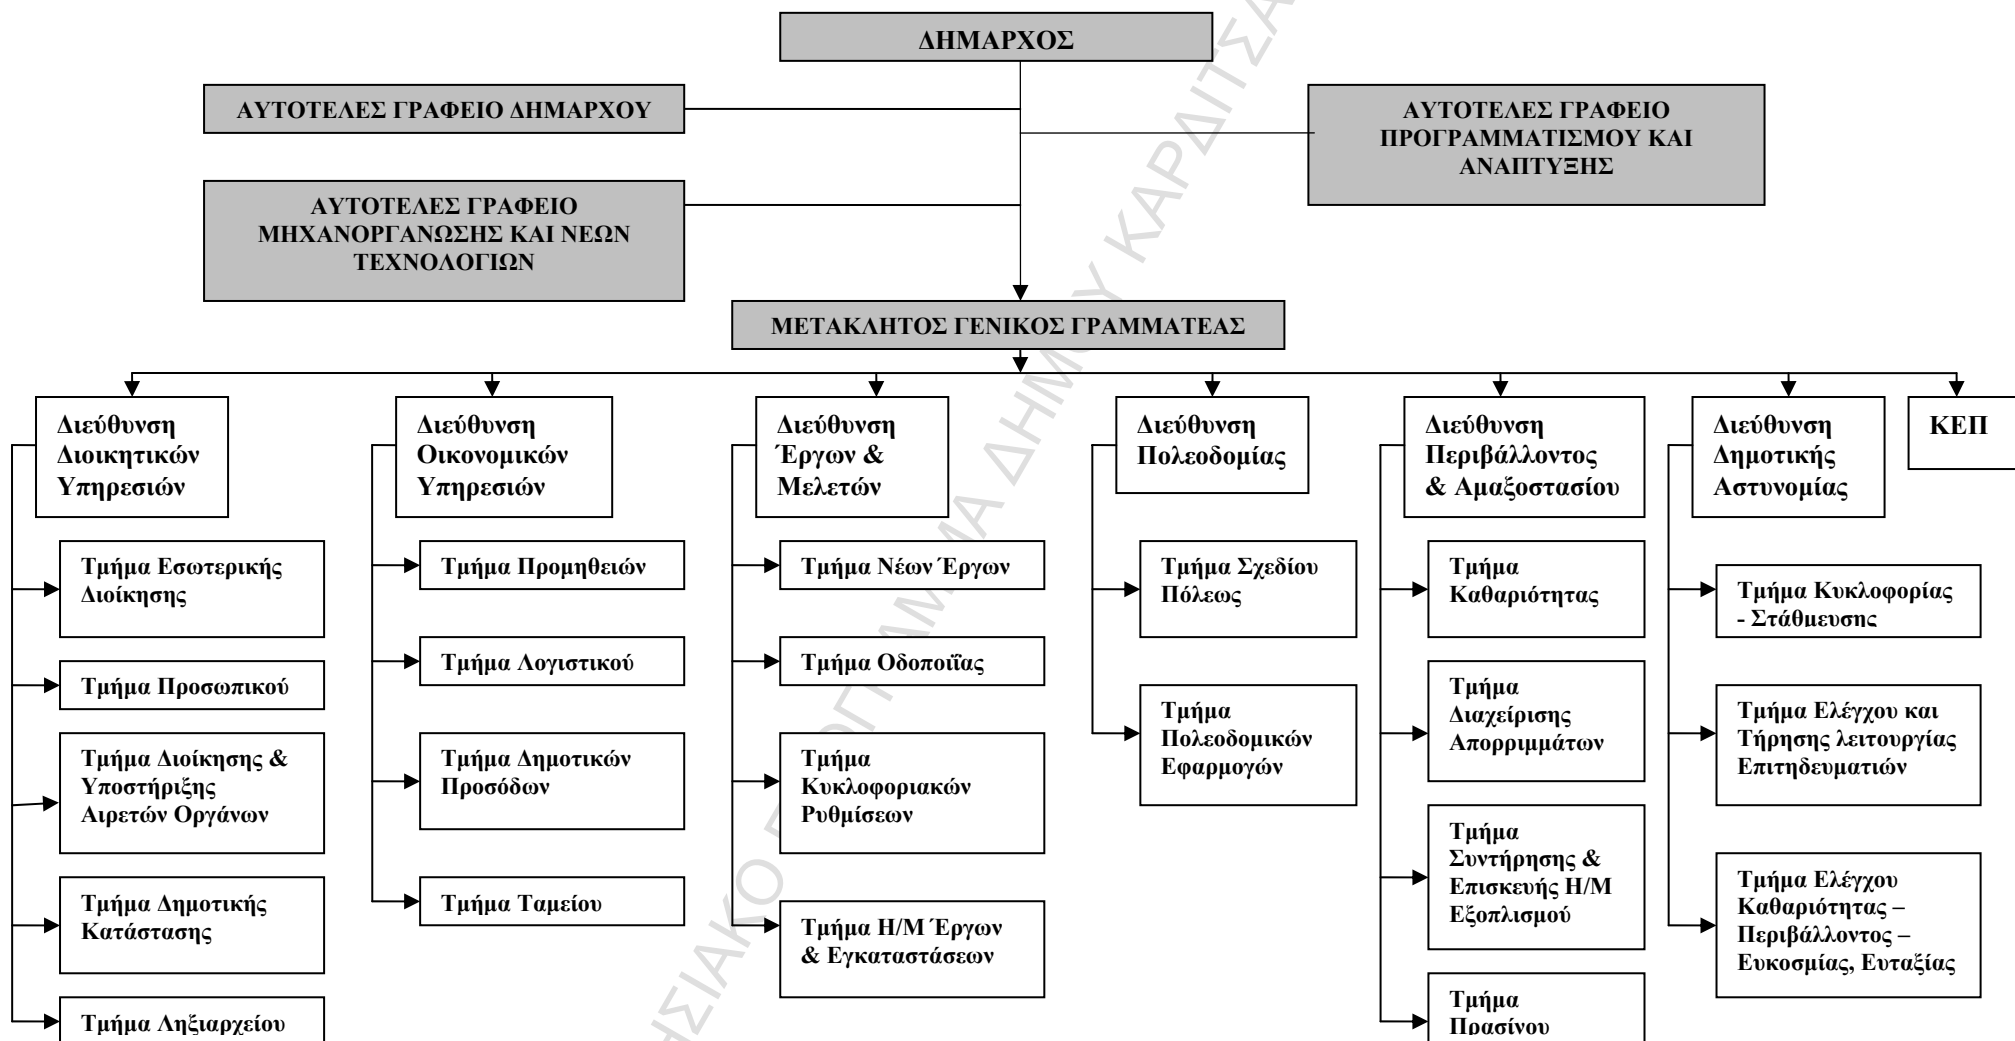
ΔΗΜΑΡΧΟΣ

ΑΥΤΟΤΕΛΕΣ ΓΡΑΦΕΙΟ ΔΗΜΑΡΧΟΥ

ΑΥΤΟΤΕΛΕΣ ΓΡΑΦΕΙΟ ΠΡΟΓΡΑΜΜΑΤΙΣΜΟΥ ΚΑΙ ΑΝΑΠΤΥΞΗΣ

ΑΥΤΟΤΕΛΕΣ ΓΡΑΦΕΙΟ ΜΗΧΑΝΟΡΓΑΝΩΣΗΣ ΚΑΙ ΝΕΩΝ ΤΕΧΝΟΛΟΓΙΩΝ

ΜΕΤΑΚΛΗΤΟΣ ΓΕΝΙΚΟΣ ΓΡΑΜΜΑΤΕΑΣ

Διεύθυνση Διοικητικών Υπηρεσιών

Τμήμα Εσωτερικής Διοίκησης

Τμήμα Προσωπικού

Τμήμα Διοίκησης & Υποστήριξης Αιρετών Οργάνων

Τμήμα Δημοτικής Κατάστασης

Τμήμα Ληξιαρχείου

Διεύθυνση Οικονομικών Υπηρεσιών

Τμήμα Προμηθειών

Τμήμα Λογιστικού

Τμήμα Δημοτικών Προσόδων

Τμήμα Ταμείου

Διεύθυνση Έργων & Μελετών

Τμήμα Νέων Έργων

Τμήμα Οδοποιΐας

Τμήμα Κυκλοφοριακών Ρυθμίσεων

Τμήμα Η/Μ Έργων & Εγκαταστάσεων

Διεύθυνση Πολεοδομίας

Τμήμα Σχεδίου Πόλεως

Τμήμα Πολεοδομικών Εφαρμογών

Διεύθυνση Περιβάλλοντος & Αμαξοστασίου

Τμήμα Καθαριότητας

Τμήμα Διαχείρισης Απορριμμάτων

Τμήμα Συντήρησης & Επισκευής Η/Μ Εξοπλισμού

Τμήμα Πρασίνου

Διεύθυνση Δημοτικής Αστυνομίας

Τμήμα Κυκλοφορίας - Στάθμευσης

Τμήμα Ελέγχου και Τήρησης λειτουργίας Επιτηδευματιών

Τμήμα Ελέγχου Καθαριότητας – Περιβάλλοντος – Ευκοσμίας, Ευταξίας

ΚΕΠ

ΣΧΕΔΙΟ ΠΡΟΓΡΑΜΜΑ ΔΗΜΟΥ ΚΑΡΔΙΤΣΑΣ